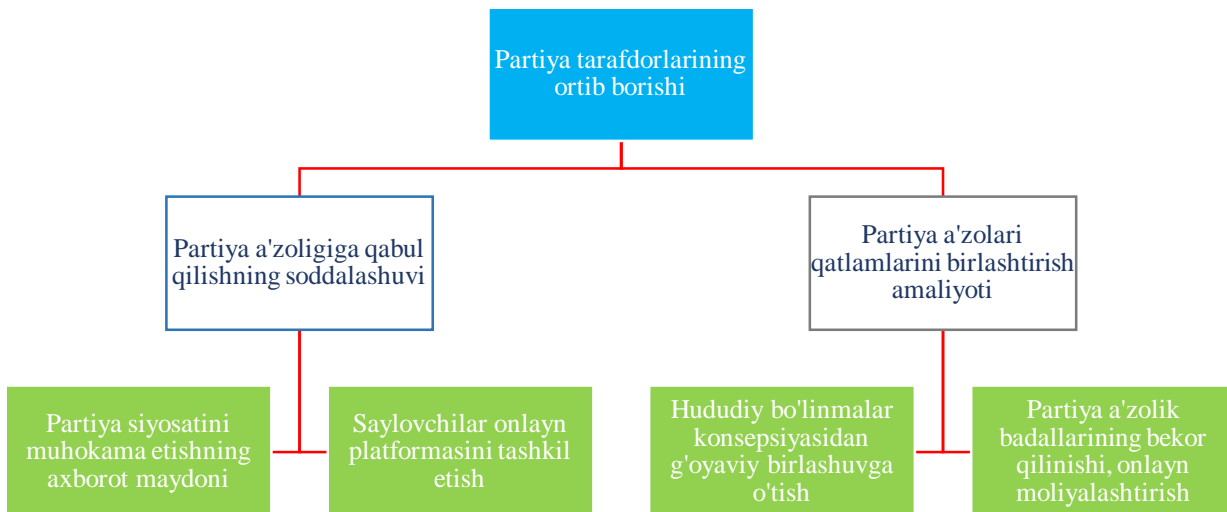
Partiya tarafdorlarining ortib borishi

Partiya a'zoligiga qabul qilishning soddalashuvi

Partiya a'zolari qatlamlarini birlashtirish amaliyoti

Partiya siyosatini muhokama etishning axborot maydoni

Saylovchilar onlayn platformasini tashkil etish

Hududiy bo'linmalar konsepsiyasidan g'oyaviy birlashuvga o'tish

Partiya a'zolik badallarining bekor qilinishi, onlayn moliyalashtirish